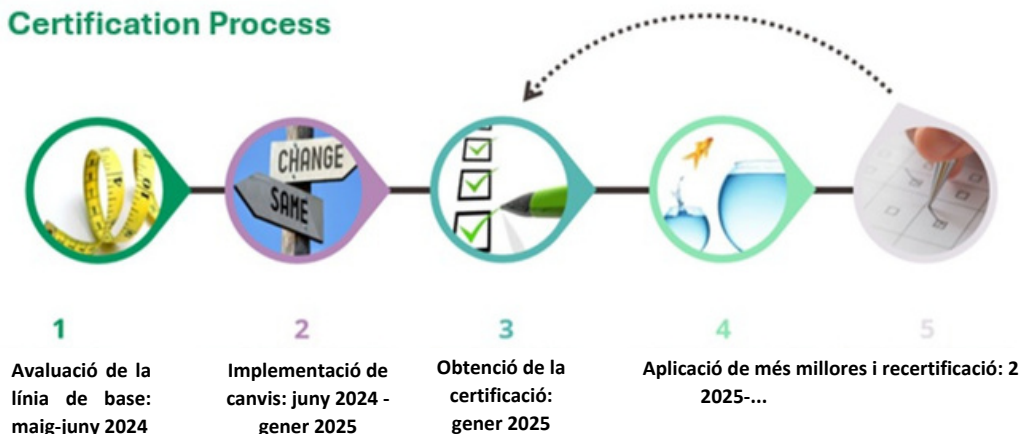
Certification Process

CHANGE

SAME

1

Avaluació de la línia de base: maig-juny 2024

2

Implementació de canvis: juny 2024 - gener 2025

3

Obtenció de la certificació: gener 2025

4

5

Aplicació de més millores i recertificació: 2 2025-...